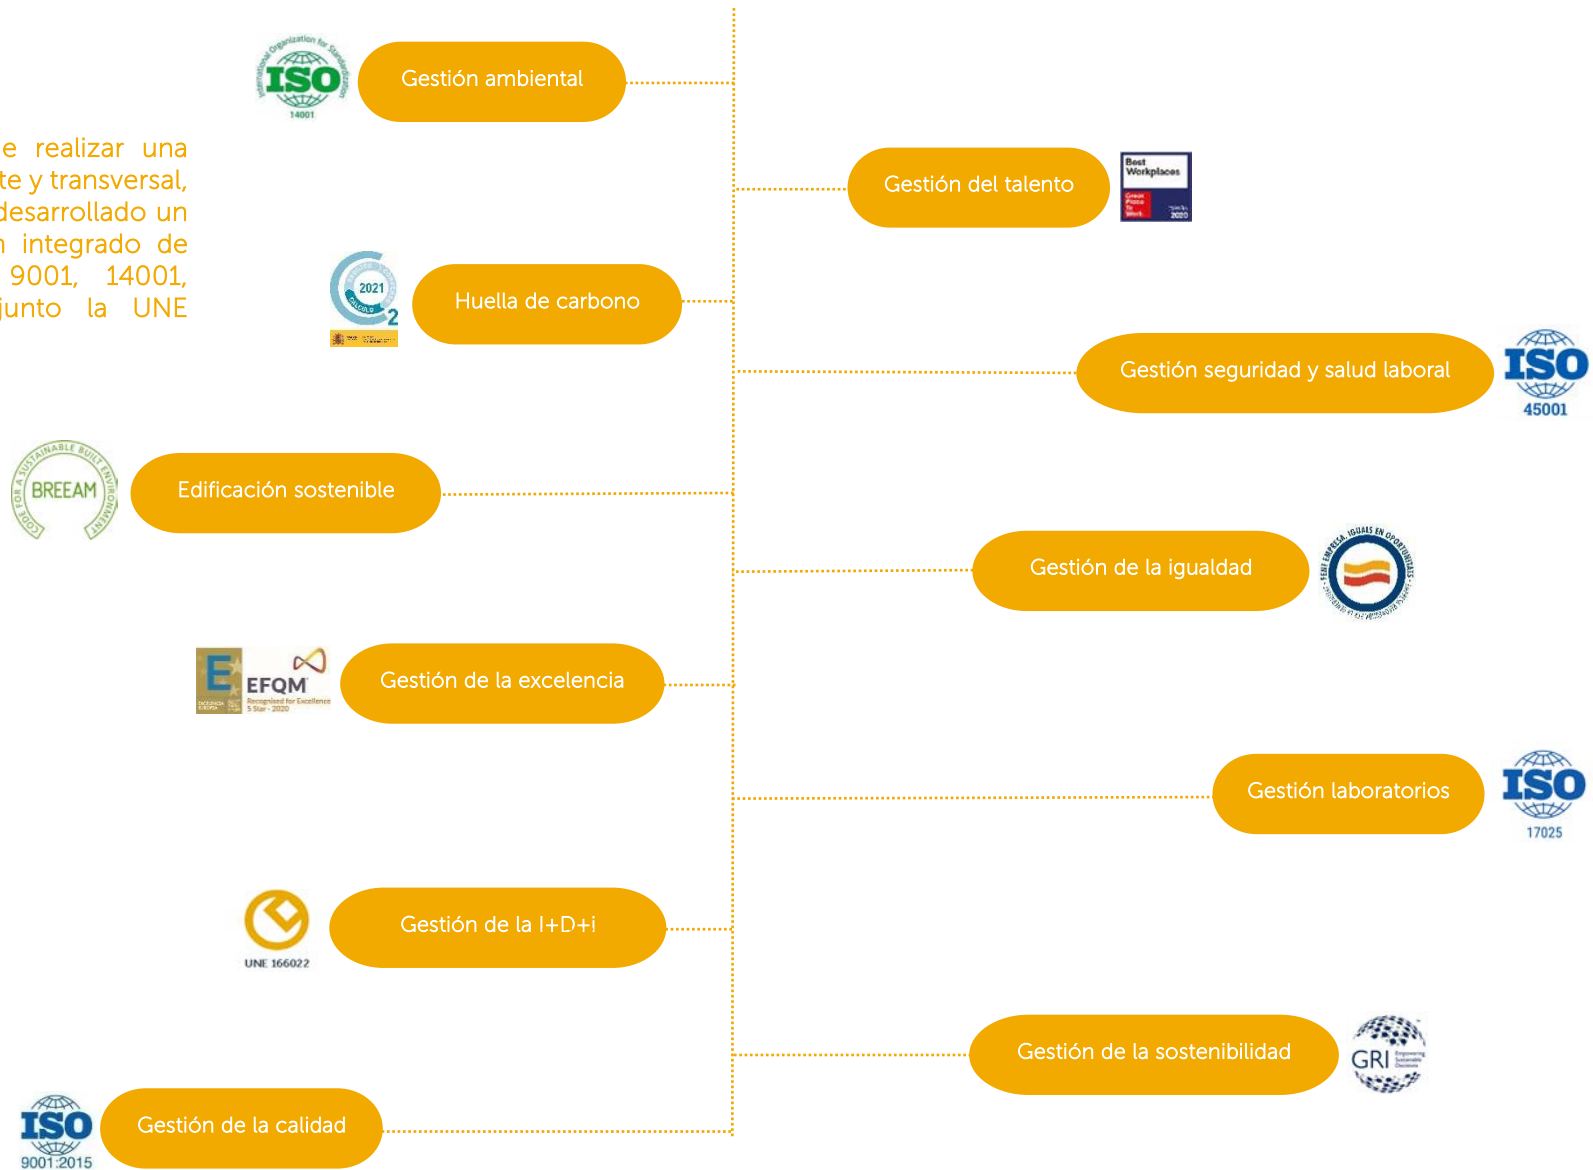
e realizar una te y transversal, desarrollado un n integrado de 9001, 14001, junto la UNE

ISO
14001

Gestión ambiental

Gestión del talento

Best Workplaces

Great Place To Work

2020

2021

CÁLCULO

2

Huella de carbono

Gestión seguridad y salud laboral

ISO
45001

BREEAM

CODE FOR A SUSTAINABLE BUILT ENVIRONMENT

Edificación sostenible

Gestión de la igualdad

IGUALS EN OPORTUNITATS

E

EFQM

Recognised for Excellence
5 Star - 2020

Gestión de la excelencia

Gestión laboratorios

ISO
17025

UNE 166022

Gestión de la I+D+i

Gestión de la sostenibilidad

GRI

ISO
9001:2015

Gestión de la calidad